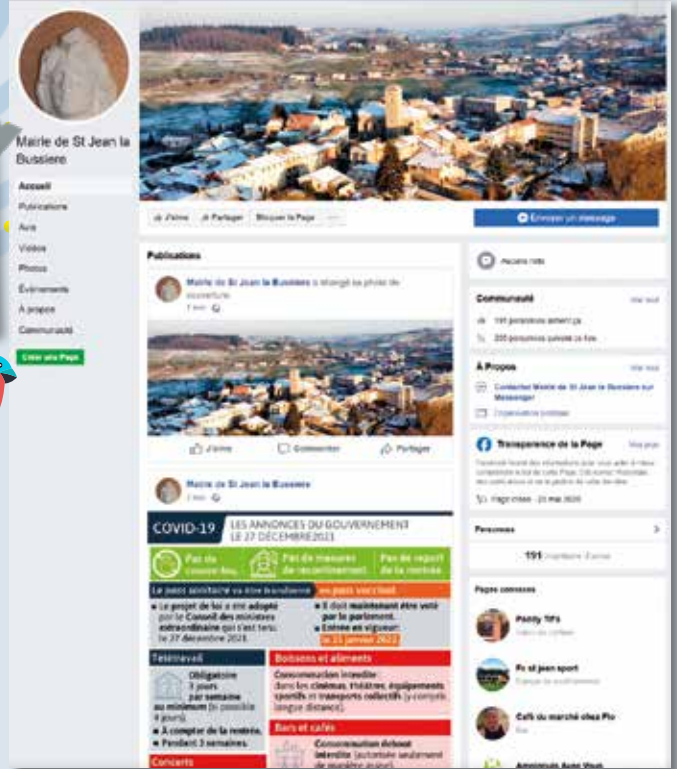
Mairie de St Jean la Bussiere

Accueil
Publications
Avis
Vidéos
Photos
Événements
À propos
Communauté

Créer une Page

J'aime
Partager
Bloquer la Page
...

Envoyer un message

Publications

Mairie de St Jean la Bussiere a changé sa photo de couverture.
1 sem

J'aime
Commenter
Partager

Mairie de St Jean la Bussiere
1 sem

COVID-19 LES ANNONCES DU GOUVERNEMENT LE 27 DÉCEMBRE2021

Pas de couvre-feu.
Pas de mesures de reconfinement.
Pas de report de la rentrée.

Le pass sanitaire va être transformé en pass vaccinal

Le projet de loi a été adopté par le Conseil des ministres extraordinaire qui s'est tenu le 27 décembre 2021.

Il doit maintenant être voté par le parlement.
Entrée en vigueur: le 15 janvier 2022.

Télétravail
Obligatoire 3 jours par semaine au minimum (si possible 4 jours).
À compter de la rentrée.
Pendant 3 semaines.

Boissons et aliments
Consommation interdite dans les cinémas, théâtres, équipements sportifs et transports collectifs (y compris longue distance).

Bars et cafés
Consommation debout interdite (autorisée seulement de manière assise).

Concerts

Aucune note

Communauté
Voir tout
191 personnes aiment ça
200 personnes suivent ce lieu

À Propos
Voir tout
Contacter Mairie de St Jean la Bussiere sur Messenger
Organisation politique

Transparence de la Page
Voir plus
Facebook fournit des informations pour vous aider à mieux comprendre le but de cette Page. Découvrez les actions des personnes qui la gèrent et la publient du contenu.
Page créée - 20 mai 2020

Personnes
191 mentions J'aime

Pages connexes
Poddy TiFs
Fc st jean sport
Café du marché chez Flo
Amicale Avec Vous